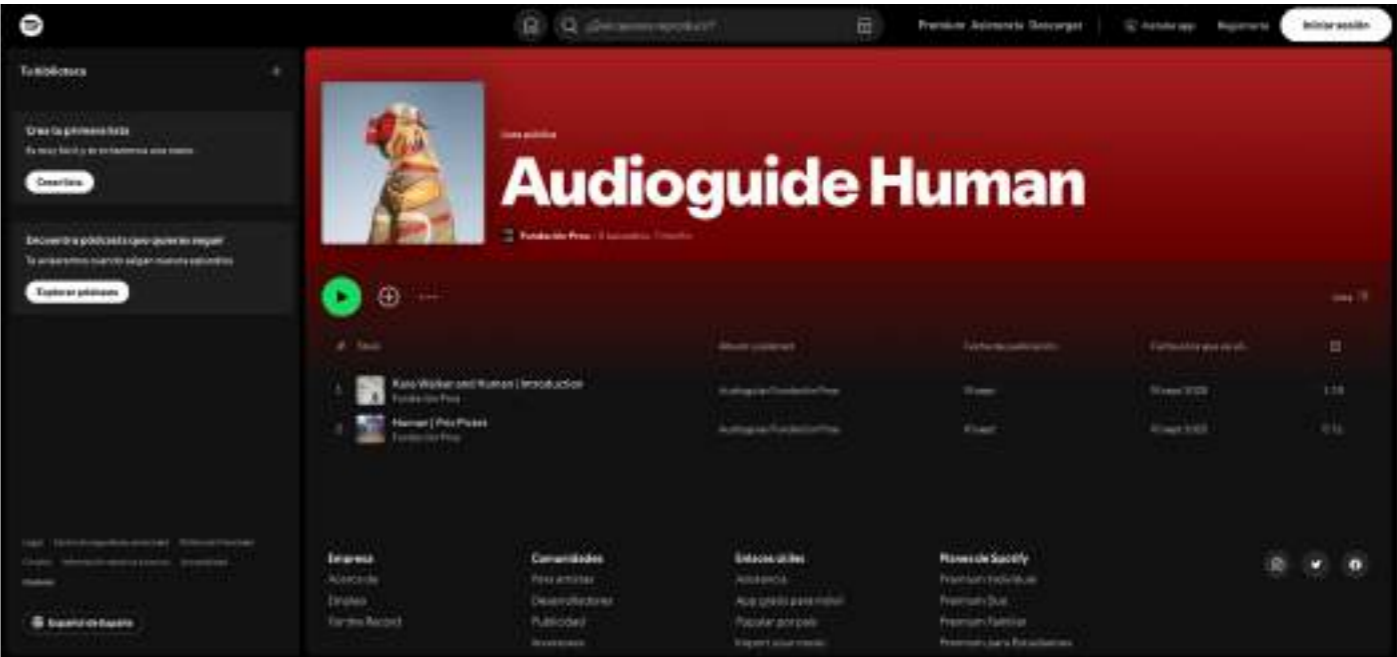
¿Qué quieres reproducir?

Premium Asistencia Descargar | Instalar app Registrarte Iniciar sesión

Tu biblioteca +

Crea tu primera lista
Es muy fácil y te echaremos una mano
Crear lista

Encuentra pódcasts que quieras seguir
Te avisaremos cuando salgan nuevos episodios
Explorar pódcasts

Legal Centro de seguridad y privacidad Política de Privacidad Cookies Información sobre los anuncios Accesibilidad Cookies

Español de España

Lista pública
Audioguide Human
Fundación Proa • 2 episodios, 1 min

Lista

# Título | Álbum o pódcast | Fecha de publicación | Fecha en la que se añadió |
---|---|---|---|---
1 Kara Walker and Human | Introduction Fundación Proa | Audioguías Fundación Proa | 19 sept | 19 sept 2023 | 1:18
2 Human | Pio Pickles Fundación Proa | Audioguías Fundación Proa | 19 sept | 19 sept 2023 | 0:51

Empresa
Acerca de
Empleo
For the Record

Comunidades
Para artistas
Desarrolladores
Publicidad
Inversores

Enlaces útiles
Asistencia
App gratis para móvil
Popular por país
Importar música

Planes de Spotify
Premium Individual
Premium Duo
Premium Familiar
Premium para Estudiantes